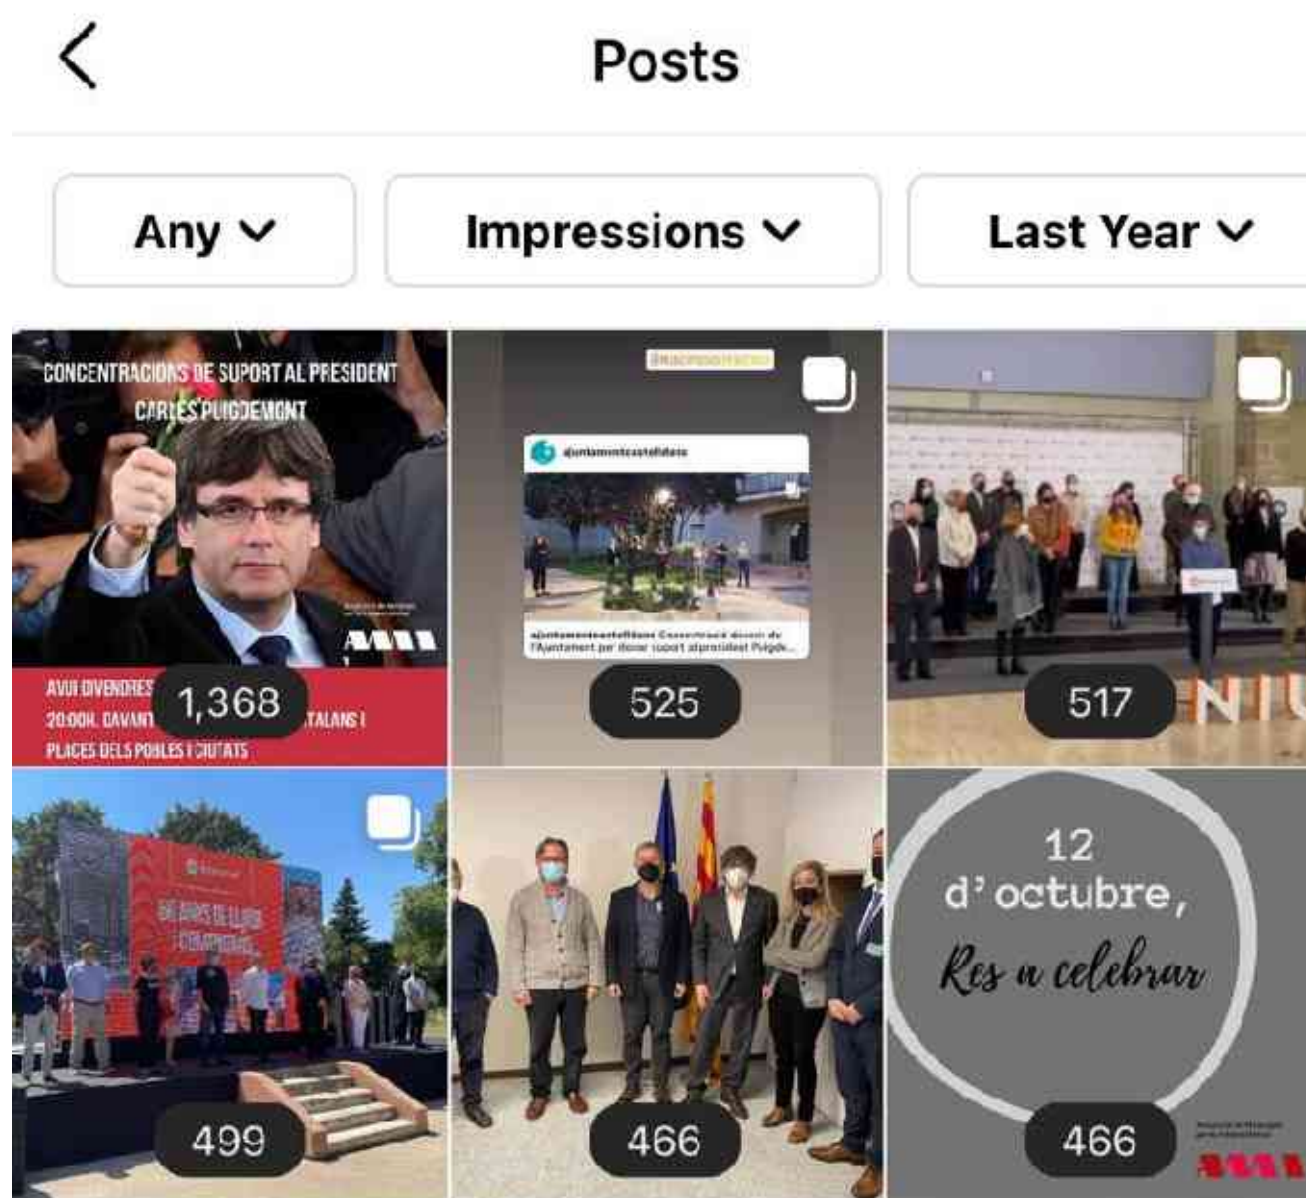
Posts

Any

Impressions

Last Year

CONCENTRACIONS DE SUPORT AL PRESIDENT CARLES PUIGDEMONT

AVUI DIVENDRES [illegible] 20:00H. DAVANT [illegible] TALANS I PLACES DELS POBLES I CIUTATS

1,368

ajuntamentcastelldans

525

517

499

466

12 d'octubre, Res a celebrar

466